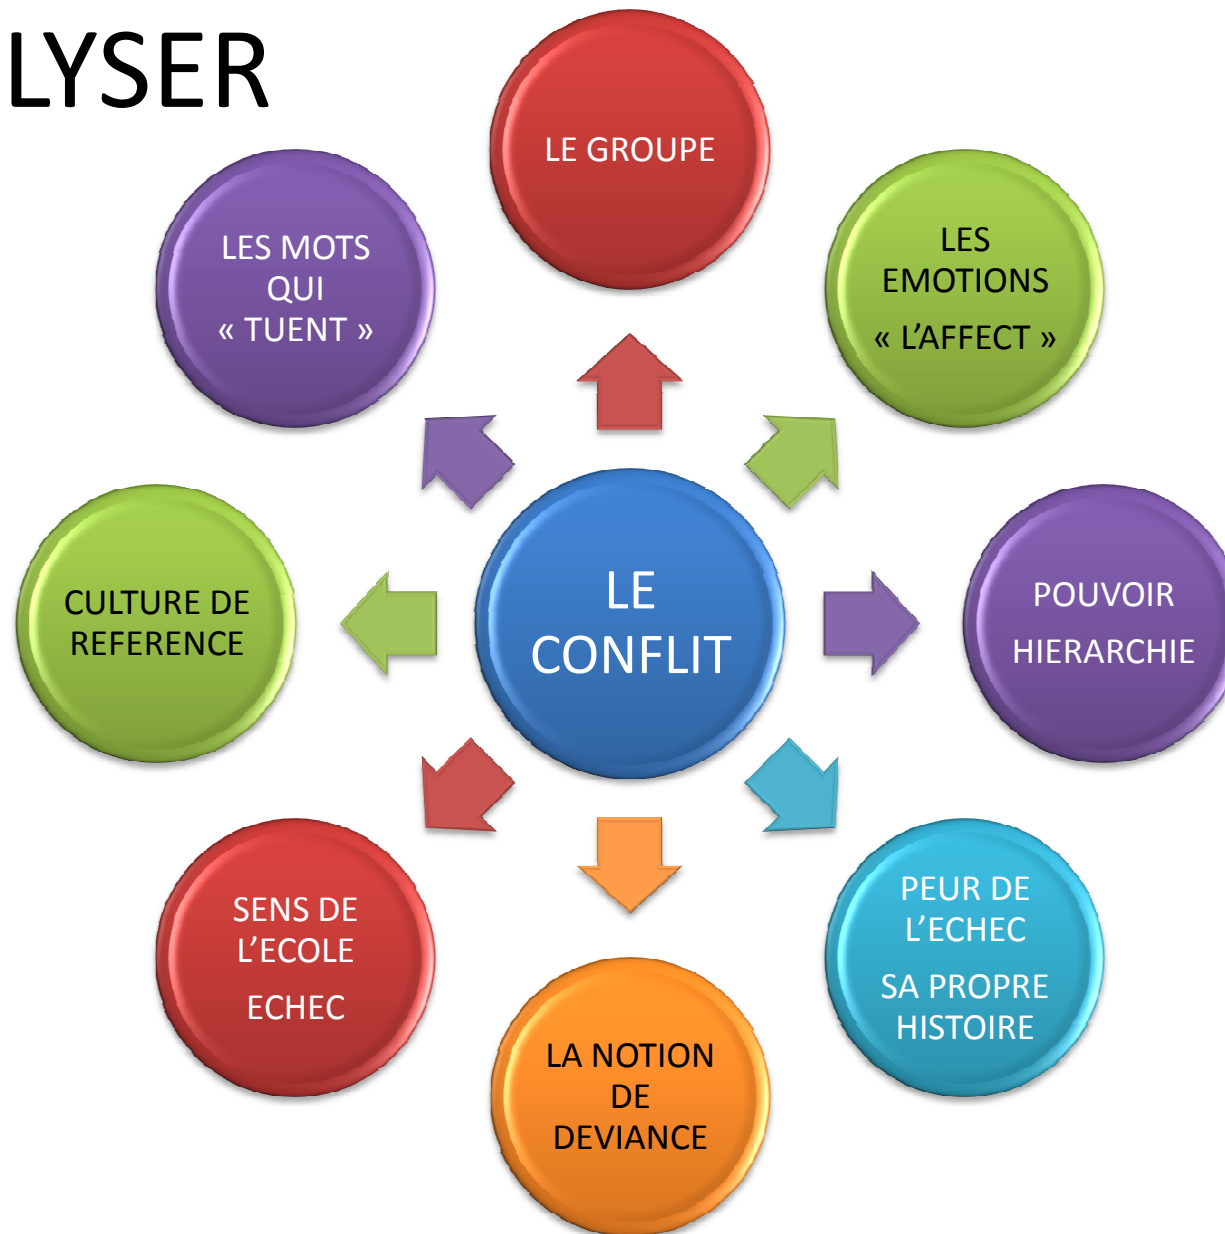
LYSER

LE GROUPE

LES MOTS QUI « TUENT »

LES EMOTIONS « L'AFFECT »

CULTURE DE REFERENCE

LE CONFLIT

POUVOIR

HIERARCHIE

SENS DE L'ECOLE

ECHEC

PEUR DE L'ECHEC

SA PROPRE HISTOIRE

LA NOTION DE DEVIANCE